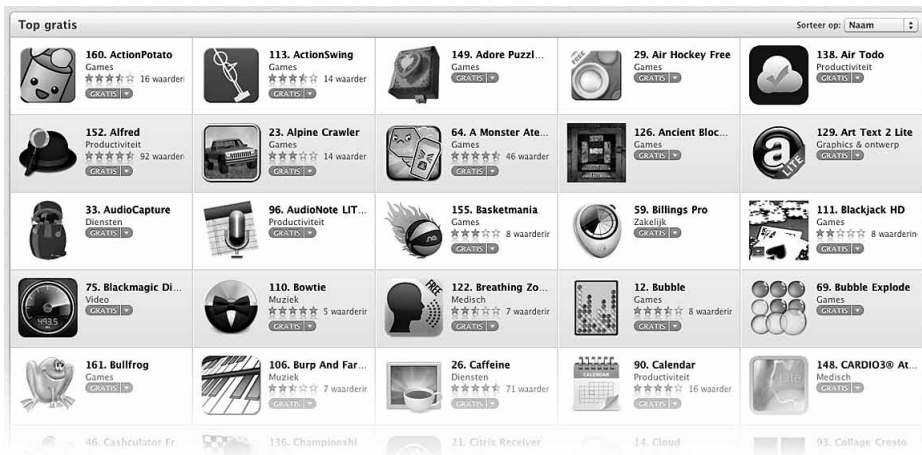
Top gratis

Sorteer op: Naam

160. ActionPotato
Games
★★★☆☆ 16 waarder
GRATIS

113. ActionSwing
Games
★★★☆☆ 14 waarder
GRATIS

149. Adore Puzzl...
Games
GRATIS

29. Air Hockey Free
Games
GRATIS

138. Air Todo
Productiviteit
GRATIS

152. Alfred
Productiviteit
★★★★☆ 92 waarder
GRATIS

23. Alpine Crawler
Games
★★★☆☆ 14 waarder
GRATIS

64. A Monster Ate...
Games
★★★★☆ 46 waarder
GRATIS

126. Ancient Bloc...
Games
GRATIS

129. Art Text 2 Lite
Graphics & ontwerp
GRATIS

33. AudioCapture
Diensten
GRATIS

96. AudioNote LIT...
Productiviteit
GRATIS

155. Basketmania
Games
★★★☆☆ 8 waarder
GRATIS

59. Billings Pro
Zakelijk
GRATIS

111. Blackjack HD
Games
★★☆☆☆ 8 waarderin
GRATIS

75. Blackmagic Di...
Video
GRATIS

110. Bowtie
Muziek
★★★★★ 5 waarderir
GRATIS

122. Breathing Zo...
Medisch
★★☆☆☆ 7 waarderir
GRATIS

12. Bubble
Games
★★★☆☆ 8 waarderir
GRATIS

69. Bubble Explode
Games
GRATIS

161. Bullfrog
Games
GRATIS

106. Burp And Far...
Muziek
★★☆☆☆ 7 waarderir
GRATIS

26. Caffeine
Diensten
★★★★☆ 71 waarder
GRATIS

90. Calendar
Productiviteit
★★★★☆ 16 waarder
GRATIS

148. CARDIO3® At...
Medisch
GRATIS

46. Cashculator Fr

136. Championshi

21. Citrix Receiver

14. Cloud

93. Collage Creato